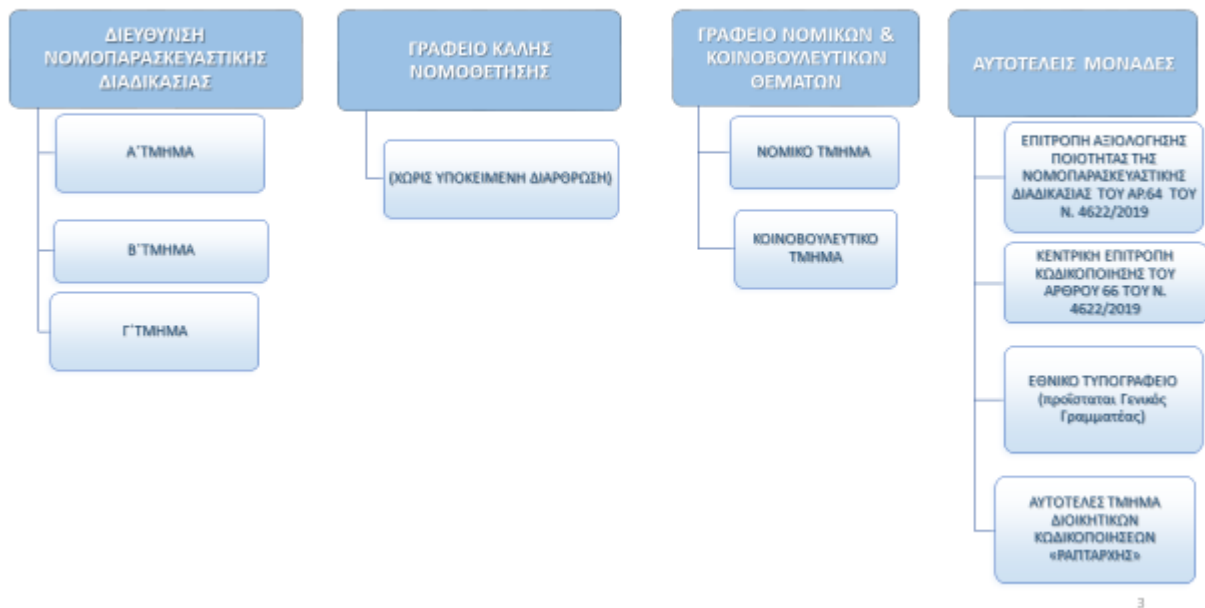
ΔΙΕΥΘΥΝΣΗ ΝΟΜΟΠΑΡΑΣΚΕΥΑΣΤΙΚΗΣ ΔΙΑΔΙΚΑΣΙΑΣ

Α΄ΤΜΗΜΑ

Β΄ΤΜΗΜΑ

Γ΄ΤΜΗΜΑ

ΓΡΑΦΕΙΟ ΚΑΛΗΣ ΝΟΜΟΘΕΤΗΣΗΣ

(ΧΩΡΙΣ ΥΠΟΚΕΙΜΕΝΗ ΔΙΑΡΘΡΩΣΗ)

ΓΡΑΦΕΙΟ ΝΟΜΙΚΩΝ & ΚΟΙΝΟΒΟΥΛΕΥΤΙΚΩΝ ΘΕΜΑΤΩΝ

ΝΟΜΙΚΟ ΤΜΗΜΑ

ΚΟΙΝΟΒΟΥΛΕΥΤΙΚΟ ΤΜΗΜΑ

ΑΥΤΟΤΕΛΕΙΣ ΜΟΝΑΔΕΣ

ΕΠΙΤΡΟΠΗ ΑΞΙΟΛΟΓΗΣΗΣ ΠΟΙΟΤΗΤΑΣ ΤΗΣ ΝΟΜΟΠΑΡΑΣΚΕΥΑΣΤΙΚΗΣ ΔΙΑΔΙΚΑΣΙΑΣ ΤΟΥ ΑΡ.64 ΤΟΥ Ν. 4622/2019

ΚΕΝΤΡΙΚΗ ΕΠΙΤΡΟΠΗ ΚΩΔΙΚΟΠΟΙΗΣΗΣ ΤΟΥ ΑΡΘΡΟΥ 66 ΤΟΥ Ν. 4622/2019

ΕΘΝΙΚΟ ΤΥΠΟΓΡΑΦΕΙΟ (προΐσταται Γενικός Γραμματέας)

ΑΥΤΟΤΕΛΕΣ ΤΜΗΜΑ ΔΙΟΙΚΗΤΙΚΩΝ ΚΩΔΙΚΟΠΟΙΗΣΕΩΝ «ΡΑΠΤΑΡΧΗΣ»

3